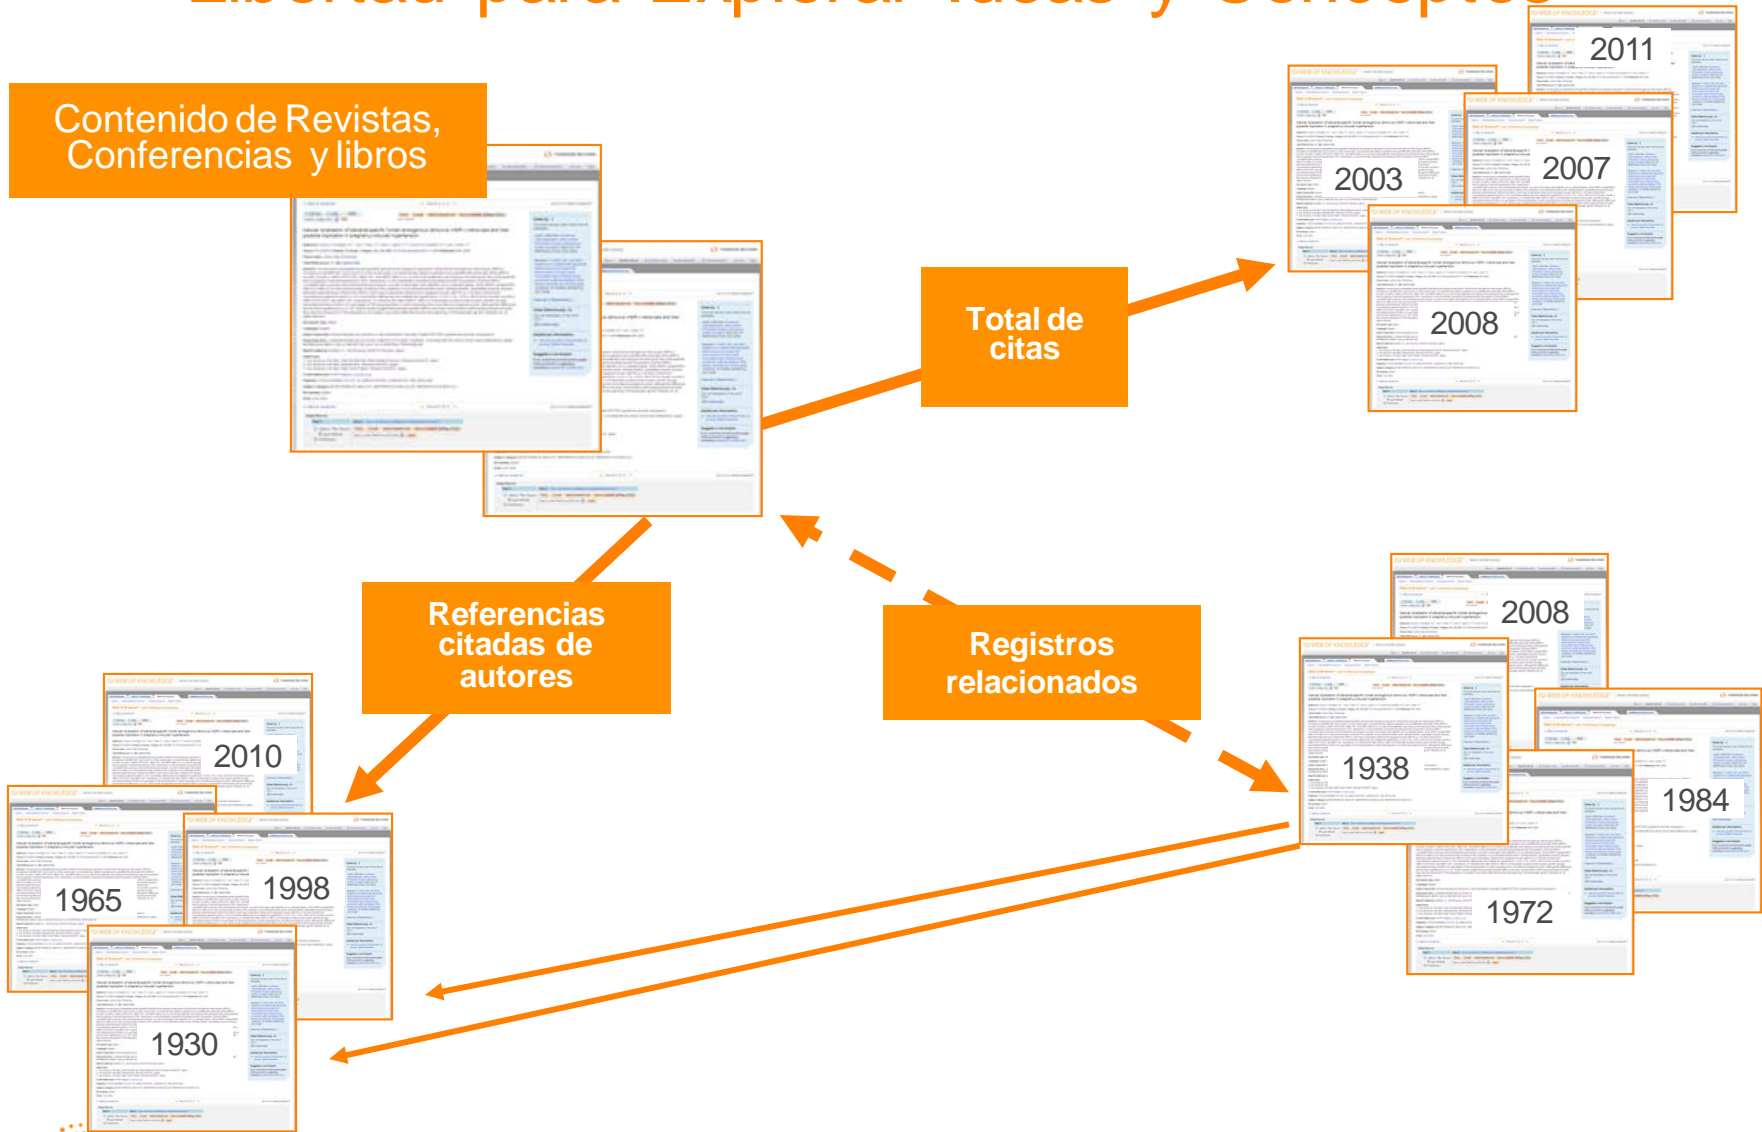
Libertad para Explorar Ideas y Conceptos

Contenido de Revistas, Conferencias y libros

Total de citas

2011

2003

2007

2008

Referencias citadas de autores

Registros relacionados

2010

1965

1998

1930

2008

1938

1984

1972